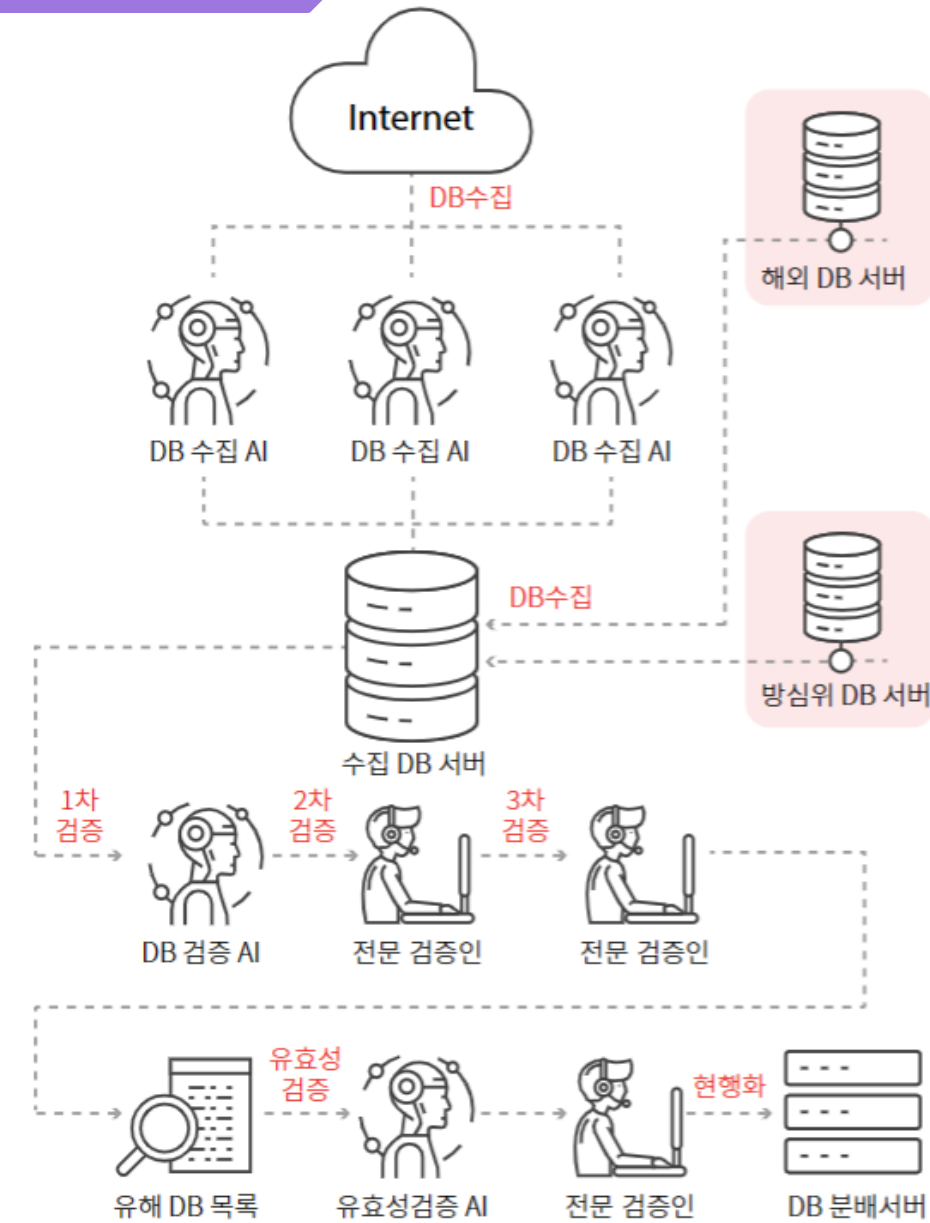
Internet

DB수집

해외 DB 서버

DB 수집 AI

DB 수집 AI

DB 수집 AI

DB수집

방심위 DB 서버

수집 DB 서버

1차 검증

2차 검증

3차 검증

DB 검증 AI

전문 검증인

전문 검증인

유효성 검증

현행화

유해 DB 목록

유효성검증 AI

전문 검증인

DB 분배서버